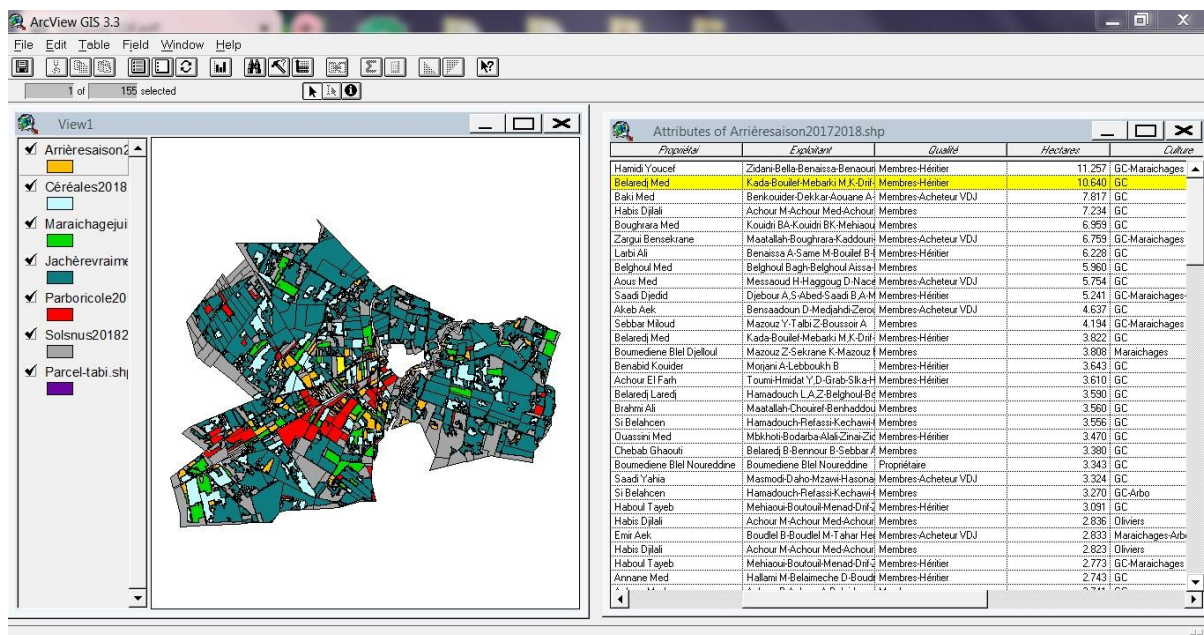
ArcView GIS 3.3

File Edit Table Field Window Help

1 of 155 selected

View1

Arrièresaison2
Céréales2018
Maraichagejui
Jachèrevraime
Parboricole20
Solsnus20182
Parcel-tabi.shp

Attributes of Arrièresaison20172018.shp

| Propriétai | Exploitant | Qualité | Hectares | Culture |
|---|---|---|---|---|
| Hamidi Youcef | Zidani-Bella-Benaissa-Benaour | Membres-Héritier | 11.257 | GC-Maraichages |
| Belaredj Med | Kada-Bouilef-Mebarki M,K-Drif | Membres-Héritier | 10.640 | GC |
| Baki Med | Benkouider-Dekkar-Aouane A | Membres-Acheteur VDJ | 7.817 | GC |
| Habis Djilali | Achour M-Achour Med-Achour | Membres | 7.234 | GC |
| Boughrara Med | Kouidri BA-Kouidri BK-Mehiaou | Membres | 6.959 | GC |
| Zargui Bensekrane | Maatallah-Boughrara-Kaddouri | Membres-Acheteur VDJ | 6.759 | GC-Maraichages |
| Larbi Ali | Benaissa A-Same M-Bouilef B-I | Membres-Héritier | 6.228 | GC |
| Belghoul Med | Belghoul Bagh-Belghoul Aissa | Membres | 5.960 | GC |
| Aous Med | Messaoud H-Haggoug D-Nace | Membres-Acheteur VDJ | 5.754 | GC |
| Saadi Djedid | Djebour A,S-Abed-Saadi B,A-M | Membres-Héritier | 5.241 | GC-Maraichages |
| Akeb Aek | Bensaadoun D-Medjahdi-Zeroi | Membres-Acheteur VDJ | 4.637 | GC |
| Sebbar Miloud | Mazouz Y-Talbi Z-Boussoir A | Membres | 4.194 | GC-Maraichages |
| Belaredj Med | Kada-Bouilef-Mebarki M,K-Drif | Membres-Héritier | 3.822 | GC |
| Boumediene Blel Djelloul | Mazouz Z-Sekrane K-Mazouz I | Membres | 3.808 | Maraichages |
| Benabid Kouider | Morjani A-Lebboukh B | Membres-Héritier | 3.643 | GC |
| Achour El Farh | Toumi-Hmidat Y,D-Grab-Slka-H | Membres-Héritier | 3.610 | GC |
| Belaredj Laredj | Hamadouch L,A,Z-Belghoul-Bo | Membres | 3.590 | GC |
| Brahmi Ali | Maatallah-Chouiref-Benhaddou | Membres | 3.560 | GC |
| Si Belahcen | Hamadouch-Refassi-Kechawi-I | Membres | 3.556 | GC |
| Ouassini Med | Mbkhoti-Bodarba-Alali-Zinai-Zid | Membres-Héritier | 3.470 | GC |
| Chebab Ghaouti | Belaredj B-Bennour B-Sebbar A | Membres | 3.380 | GC |
| Boumediene Blel Noureddine | Boumediene Blel Noureddine | Propriétaire | 3.343 | GC |
| Saadi Yahia | Masmodi-Daho-Mzawi-Hasona | Membres-Acheteur VDJ | 3.324 | GC |
| Si Belahcen | Hamadouch-Refassi-Kechawi-I | Membres | 3.270 | GC-Arbo |
| Haboul Tayeb | Mehiaoui-Boutouil-Menad-Drif-Z | Membres-Héritier | 3.091 | GC |
| Habis Djilali | Achour M-Achour Med-Achour | Membres | 2.836 | Oliviers |
| Emir Aek | Boudlel B-Boudlel M-Tahar Hei | Membres-Acheteur VDJ | 2.833 | Maraichages-Arbo |
| Habis Djilali | Achour M-Achour Med-Achour | Membres | 2.823 | Oliviers |
| Haboul Tayeb | Mehiaoui-Boutouil-Menad-Drif-Z | Membres-Héritier | 2.773 | GC-Maraichages |
| Annane Med | Hallami M-Belaimeche D-Boudr | Membres-Héritier | 2.743 | GC |